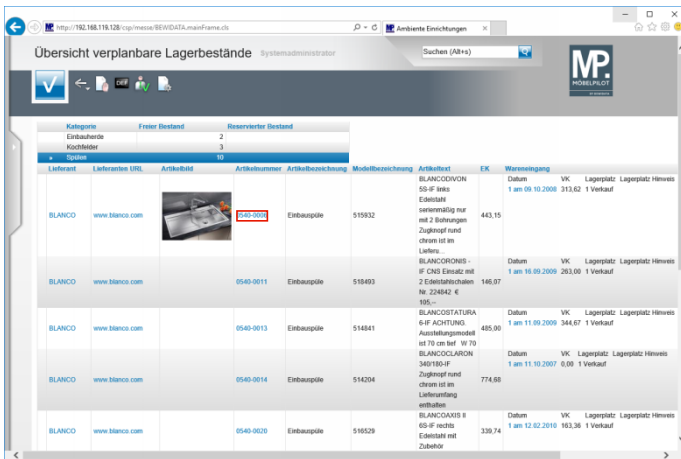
http://192.168.119.128/csp/messe/BEWIDATA.mainFrame.cls
Ambiente Einrichtungen

Übersicht verplanbare Lagerbestände Systemadministrator

Suchen (Alt+s)

MP MÖBELPILOT

| Kategorie | Freier Bestand | Reservierter Bestand |
|---|---|---|
| Einbauherde | 2 | |
| Kochfelder | 3 | |
| Spülen | 10 | |

| Lieferant | Lieferanten URL | Artikelbild | Artikelnummer | Artikelbezeichnung | Modellbezeichnung | Artikeltext | EK | Wareneingang |
|---|---|---|---|---|---|---|---|---|
| BLANCO | www.blanco.com | | 0540-0006 | Einbauspüle | 515932 | BLANCODIVON 5S-IF links Edelstahl serienmäßig nur mit 2 Bohrungen Zugknopf rund chrom ist im Liefers... | 443,15 | Datum VK Lagerplatz Lagerplatz Hinweis 1 am 09.10.2008 313,62 1 Verkauf |
| BLANCO | www.blanco.com | | 0540-0011 | Einbauspüle | 518493 | BLANCORONIS - IF CNS Einsatz mit 2 Edelstahlschalen Nr. 224842 € 105,-- | 146,07 | Datum VK Lagerplatz Lagerplatz Hinweis 1 am 16.09.2009 263,00 1 Verkauf |
| BLANCO | www.blanco.com | | 0540-0013 | Einbauspüle | 514841 | BLANCOSTATURA 6-IF ACHTUNG: Ausstellungsmodell ist 70 cm tief W 70 | 485,00 | Datum VK Lagerplatz Lagerplatz Hinweis 1 am 11.09.2009 344,67 1 Verkauf |
| BLANCO | www.blanco.com | | 0540-0014 | Einbauspüle | 514204 | BLANCOCLARON 340/180-IF Zugknopf rund chrom ist im Lieferumfang enthalten | 774,68 | Datum VK Lagerplatz Lagerplatz Hinweis 1 am 11.10.2007 0,00 1 Verkauf |
| BLANCO | www.blanco.com | | 0540-0020 | Einbauspüle | 516529 | BLANCOAXIS II 6S-IF rechts Edelstahl mit Zubehör | 339,74 | Datum VK Lagerplatz Lagerplatz Hinweis 1 am 12.02.2010 163,36 1 Verkauf |